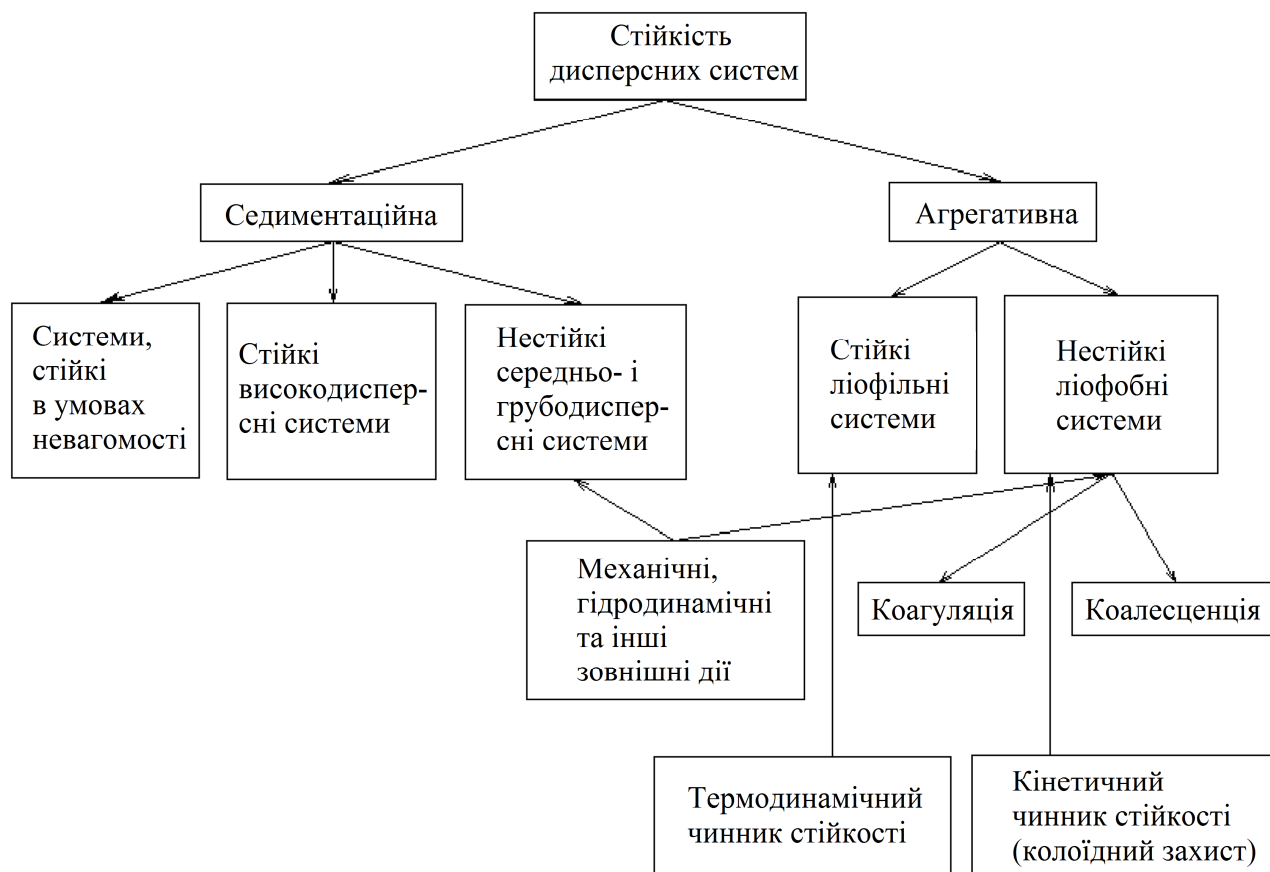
Стійкість дисперсних систем

Седиментаційна

Агрегативна

Системи, стійкі в умовах невагомості

Стійкі високодисперсні системи

Нестійкі середньо- і грубодисперсні системи

Стійкі ліофільні системи

Нестійкі ліофобні системи

Механічні, гідродинамічні та інші зовнішні дії

Коагуляція

Коалесценція

Термодинамічний чинник стійкості

Кінетичний чинник стійкості (колоїдний захист)